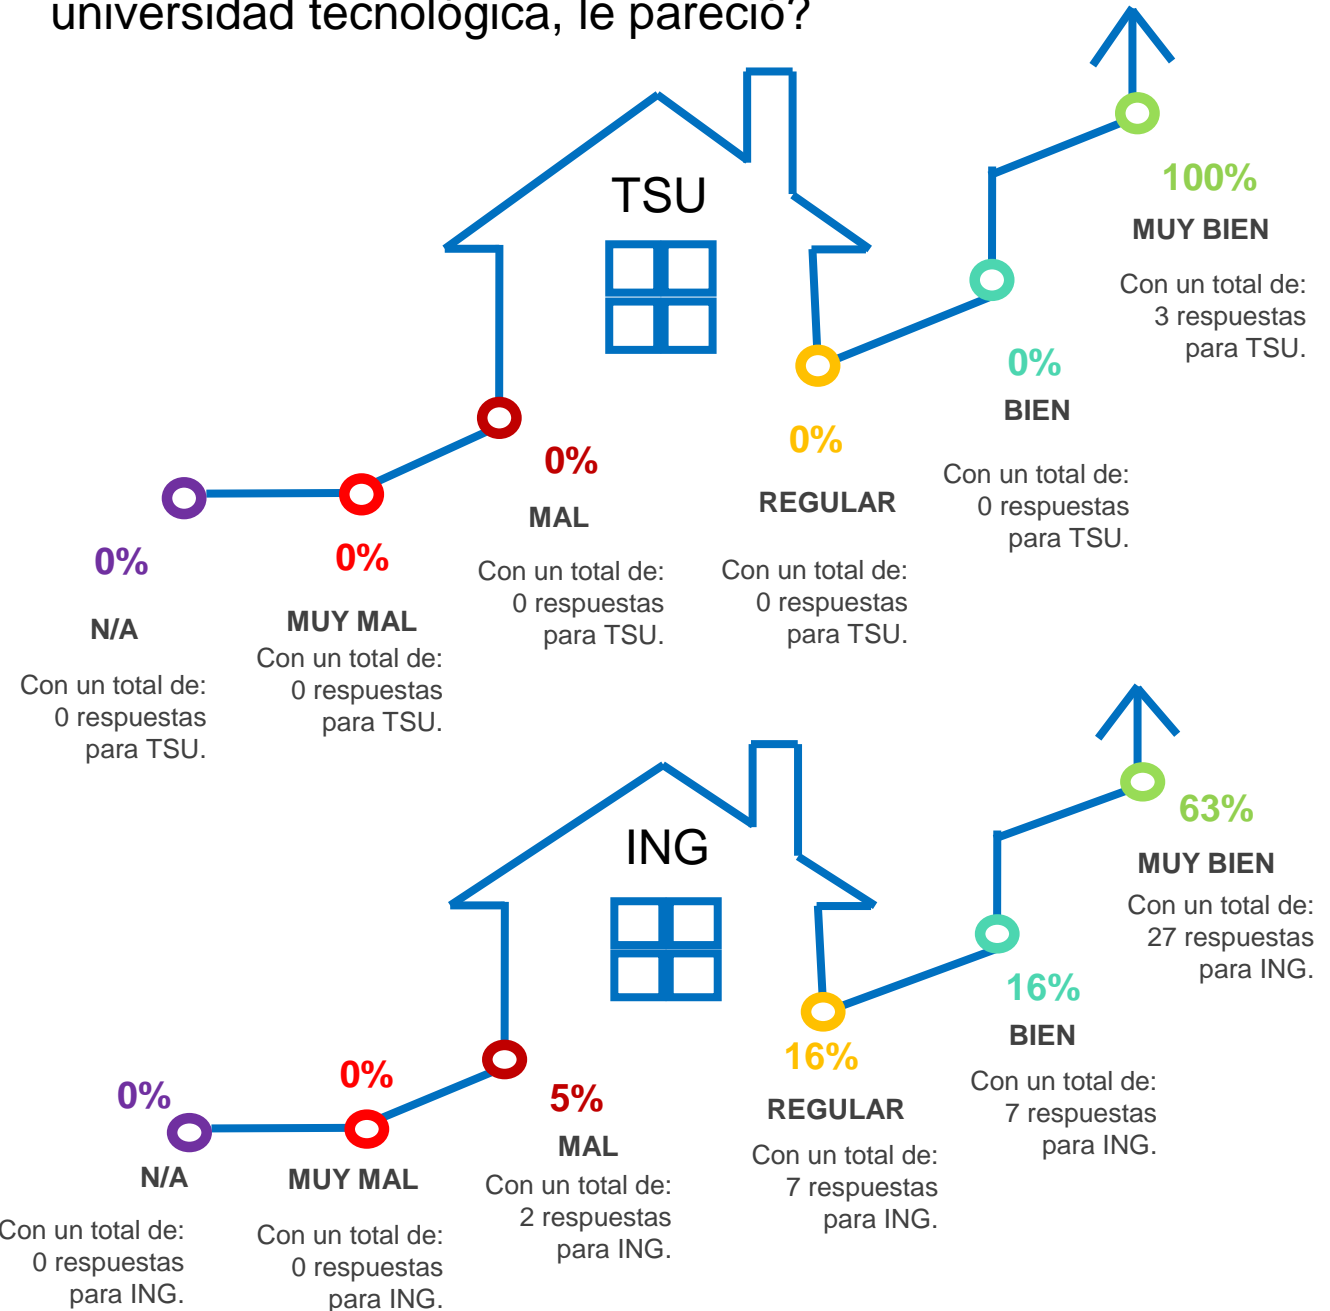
universidad tecnologica, le parecio?

TSU

100%
MUY BIEN
Con un total de: 3 respuestas para TSU.

0%
BIEN
Con un total de: 0 respuestas para TSU.

0%
REGULAR
Con un total de: 0 respuestas para TSU.

0%
MAL
Con un total de: 0 respuestas para TSU.

0%
MUY MAL
Con un total de: 0 respuestas para TSU.

0%
N/A
Con un total de: 0 respuestas para TSU.

ING

63%
MUY BIEN
Con un total de: 27 respuestas para ING.

16%
BIEN
Con un total de: 7 respuestas para ING.

16%
REGULAR
Con un total de: 7 respuestas para ING.

5%
MAL
Con un total de: 2 respuestas para ING.

0%
MUY MAL
Con un total de: 0 respuestas para ING.

0%
N/A
Con un total de: 0 respuestas para ING.